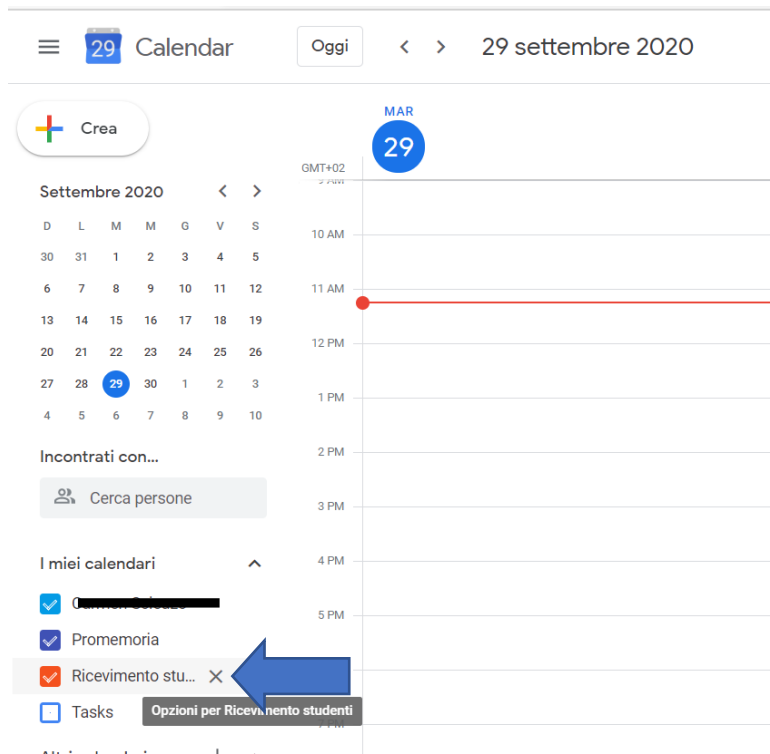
29 Calendar

Oggi

29 settembre 2020

Crea

MAR
29

GMT+02

Settembre 2020

| D | L | M | M | G | V | S |
|---|---|---|---|---|---|---|
| 30 | 31 | 1 | 2 | 3 | 4 | 5 |
| 6 | 7 | 8 | 9 | 10 | 11 | 12 |
| 13 | 14 | 15 | 16 | 17 | 18 | 19 |
| 20 | 21 | 22 | 23 | 24 | 25 | 26 |
| 27 | 28 | 29 | 30 | 1 | 2 | 3 |
| 4 | 5 | 6 | 7 | 8 | 9 | 10 |

10 AM
11 AM
12 PM
1 PM
2 PM
3 PM
4 PM
5 PM

Incontrati con...

Cerca persone

I miei calendari

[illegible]

Promemoria

Ricevimento stu...

Tasks

Opzioni per Ricevimento studenti